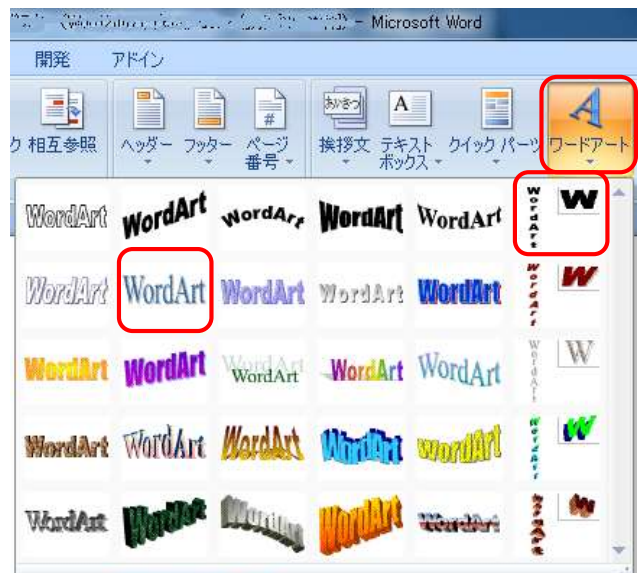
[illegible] - Microsoft Word

開発 アドイン

ク 相互参照 ヘッダー フッター ページ番号 あいさつ 挨拶文 テキストボックス クイック パーツ ワードアート

| WordArt | WordArt | WordArt | WordArt | WordArt | WordArt | W |
|---|---|---|---|---|---|---|
| WordArt | WordArt | WordArt | WordArt | WordArt | WordArt | W |
| WordArt | WordArt | WordArt | WordArt | WordArt | WordArt | W |
| WordArt | WordArt | WordArt | WordArt | WordArt | WordArt | W |
| WordArt | WordArt | WordArt | WordArt | WordArt | WordArt | W |